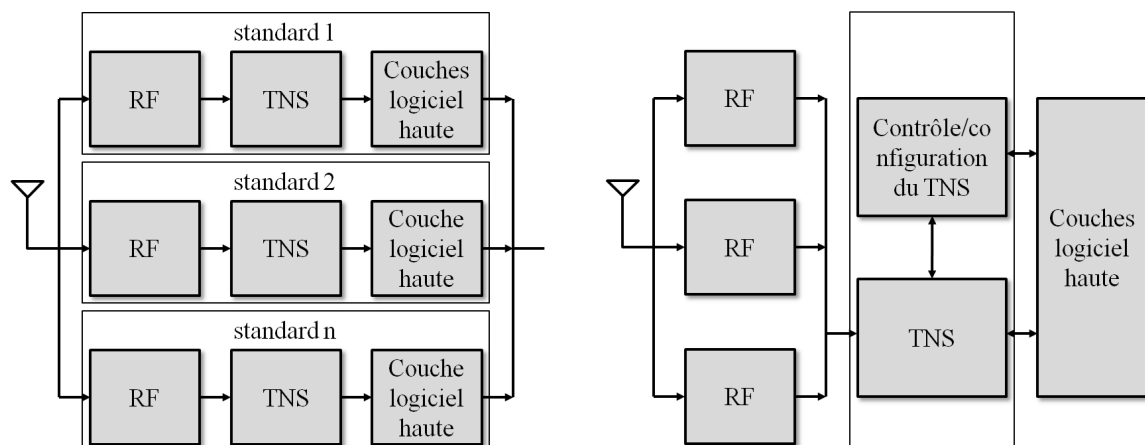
standard 1

RF

TNS

Couches logiciel haute

standard 2

RF

TNS

Couche logiciel haute

standard n

RF

TNS

Couche logiciel haute

RF

RF

RF

Contrôle/configuration du TNS

TNS

Couches logiciel haute